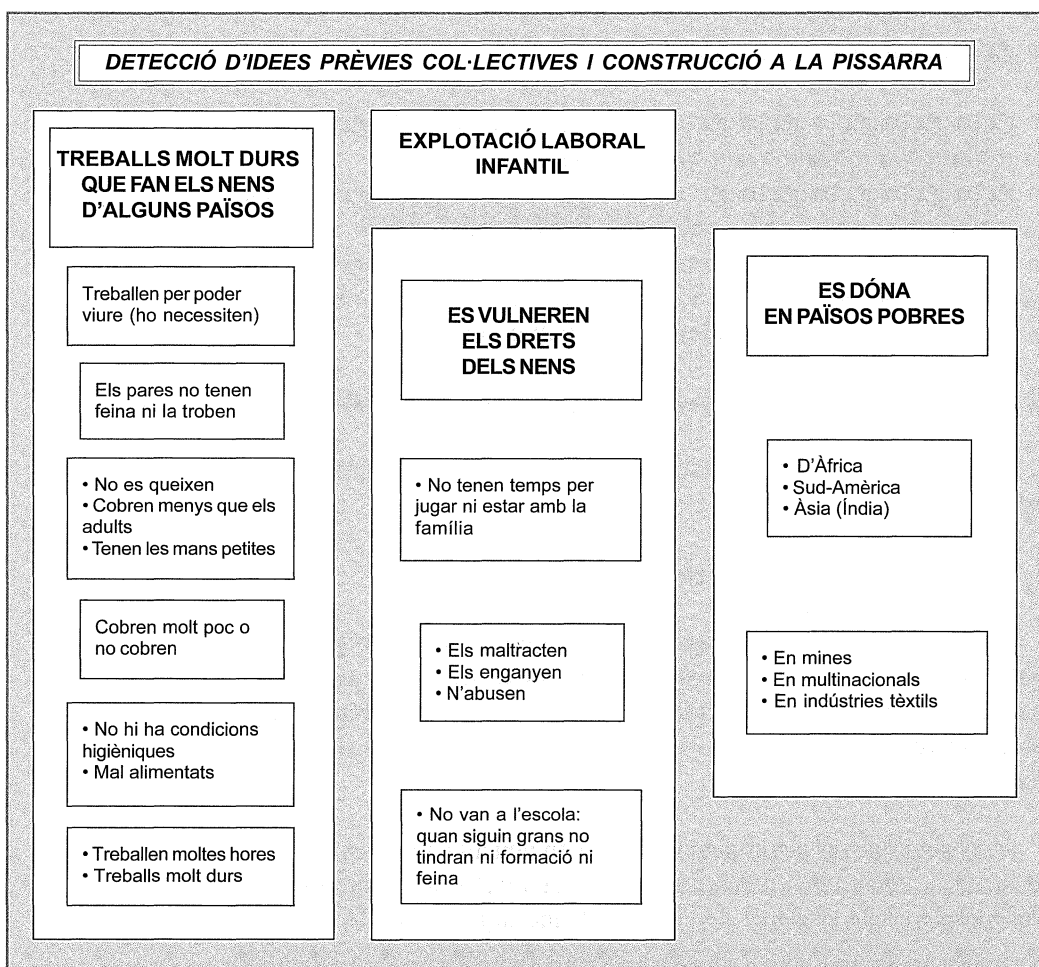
DETECCIÓ D'IDEES PRÈVIES COL·LECTIVES I CONSTRUCCIÓ A LA PISSARRA

EXPLOTACIÓ LABORAL INFANTIL

TREBALLS MOLT DURS QUE FAN ELS NENS D'ALGUNS PAÏSOS

Treballen per poder viure (ho necessiten)

Els pares no tenen feina ni la troben

• No es queixen
• Cobren menys que els adults
• Tenen les mans petites

Cobren molt poc o no cobren

• No hi ha condicions higièniques
• Mal alimentats

• Treballen moltes hores
• Treballs molt durs

ES VULNEREN ELS DRETS DELS NENS

• No tenen temps per jugar ni estar amb la família

• Els maltracten
• Els enganyen
• N'abusen

• No van a l'escola: quan siguin grans no tindran ni formació ni feina

ES DÓNA EN PAÏSOS POBRES

• D'Àfrica
• Sud-Amèrica
• Àsia (Índia)

• En mines
• En multinacionals
• En indústries tèxtils